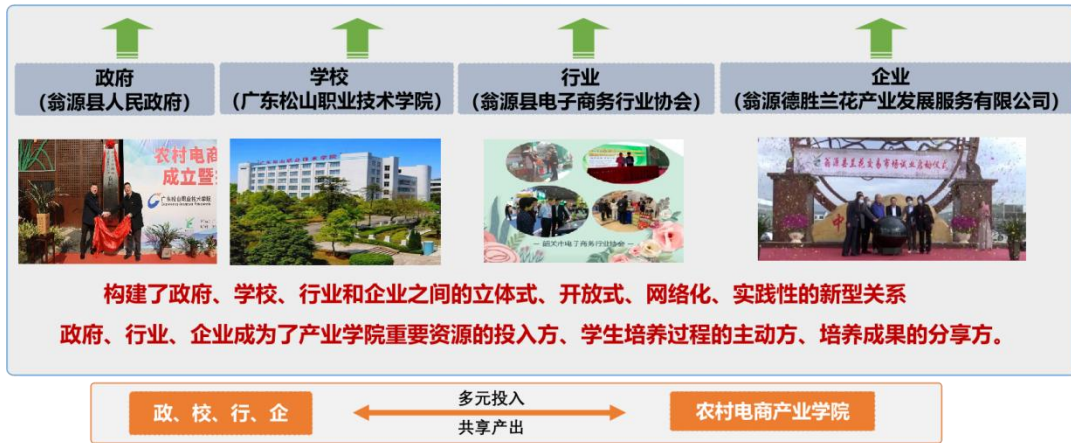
政府
（翁源县人民政府）

学校
（广东松山职业技术学院）

行业
（翁源县电子商务行业协会）

企业
（翁源德胜兰花产业发展服务有限公司）

农村电商
成立暨

广东松山职业技术学院

韶关市电子商务行业协会

翁源县兰花交易市场试业启动仪式

构建了政府、学校、行业和企业之间的立体式、开放式、网络化、实践性的新型关系

政府、行业、企业成为了产业学院重要资源的投入方、学生培养过程的主动方、培养成果的分享方。

政、校、行、企

多元投入

共享产出

农村电商产业学院